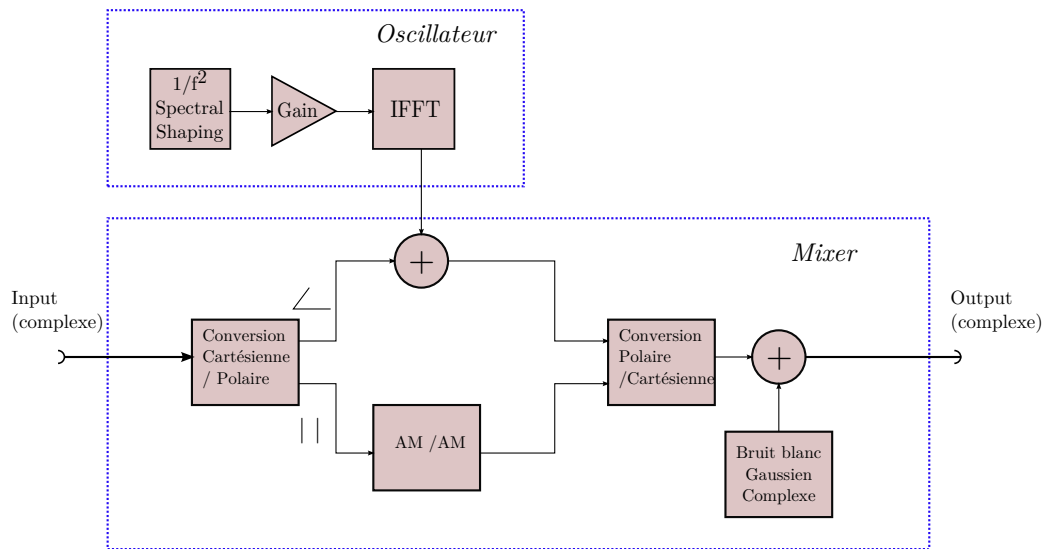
*Oscillateur*

$1/f^2$ Spectral Shaping

Gain

IFFT

*Mixer*

Input (complexe)

+

$\angle$

$|\,|$

Conversion Cartésienne / Polaire

AM /AM

Conversion Polaire /Cartésienne

+

Bruit blanc Gaussien Complexe

Output (complexe)